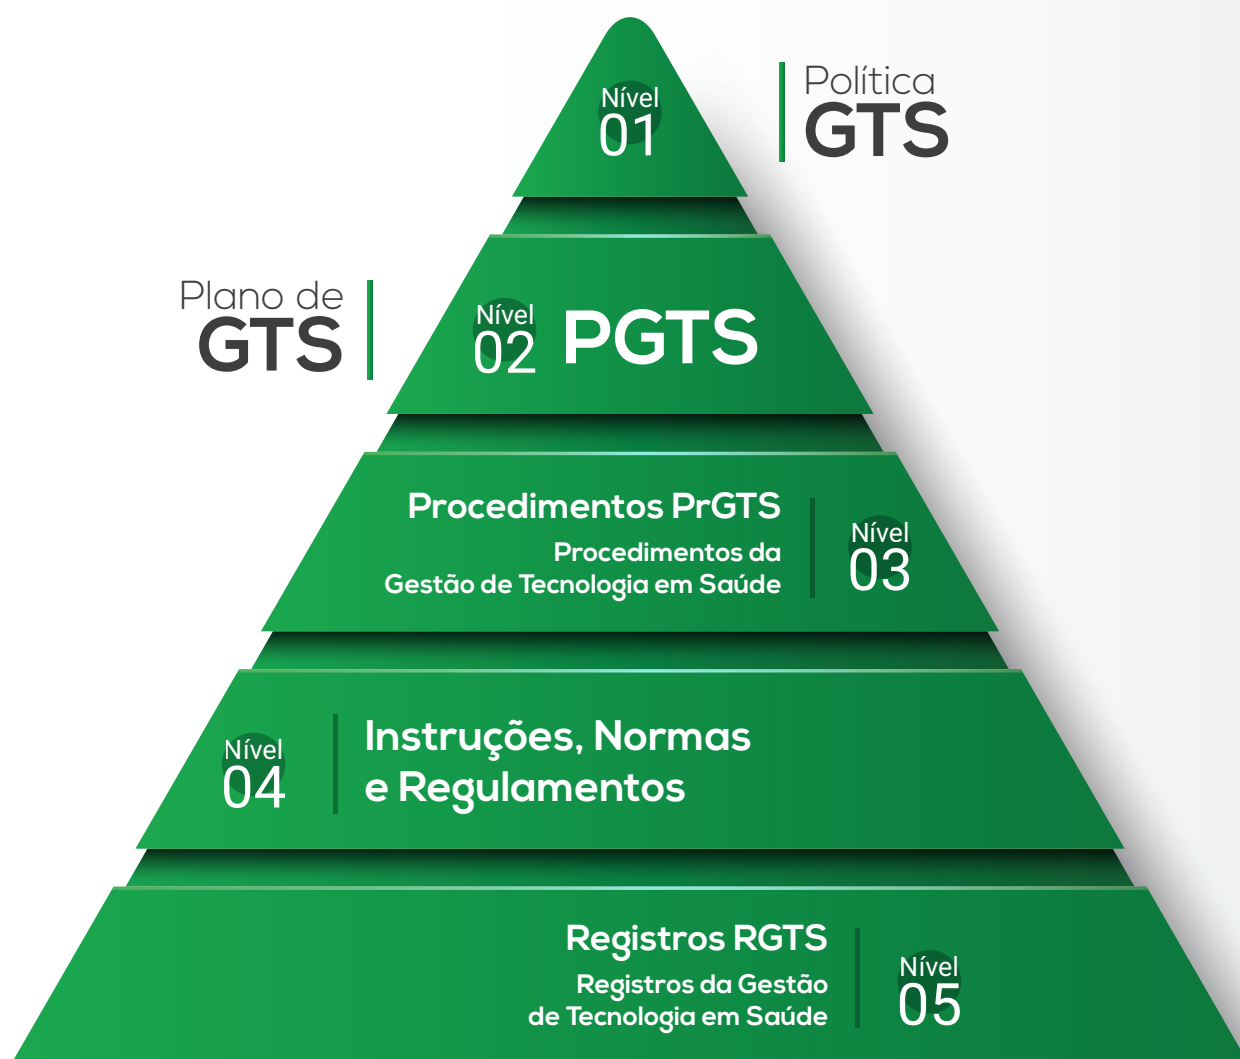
Nível
01

Política
GTS

Plano de
GTS

Nível
02
PGTS

Procedimentos PrGTS
Procedimentos da
Gestão de Tecnologia em Saúde

Nível
03

Nível
04

Instruções, Normas
e Regulamentos

Registros RGTS
Registros da Gestão
de Tecnologia em Saúde

Nível
05